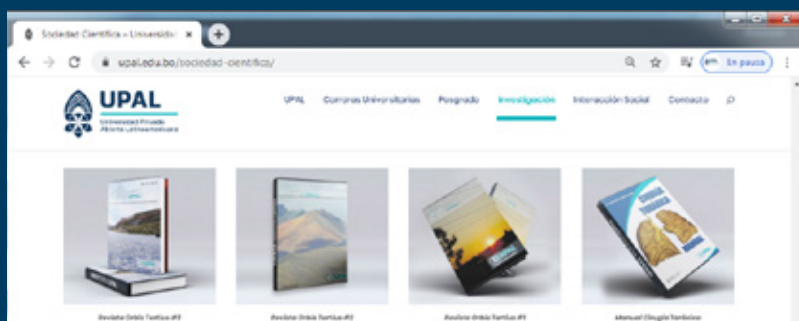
Sociedad Científica » Universida ×

upal.edu.bo/sociedad-cientifica/

En pausa

UPAL
Universidad Privada Abierta Latinoamericana

UPAL Campus Universitarios Posgrado Investigación Interacción Social Contacto

Revista Orbis Tertius #3

Revista Orbis Tertius #2

Revista Orbis Tertius #1

Manual Cirugía Torácica